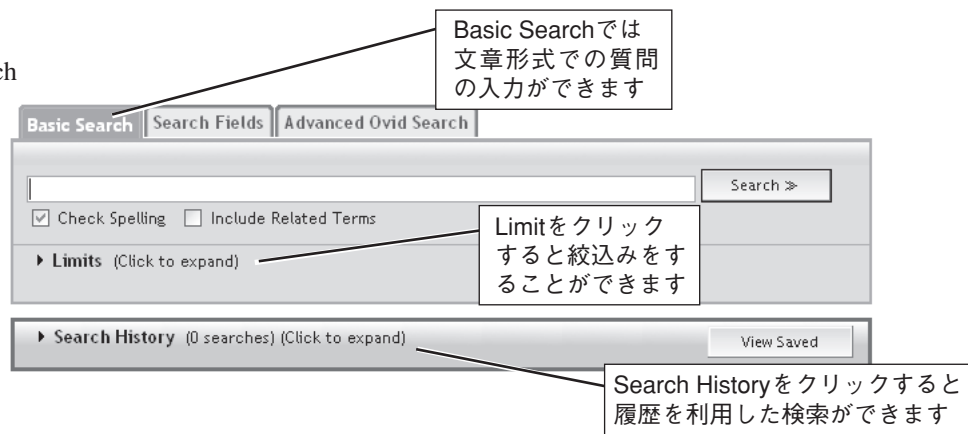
ch

Basic Searchでは文章形式での質問の入力ができます

Basic Search | Search Fields | Advanced Ovid Search

Search ≫

☑ Check Spelling ☐ Include Related Terms

Limitをクリックすると絞込みをすることができます

▸ Limits (Click to expand)

▸ Search History (0 searches) (Click to expand)

View Saved

Search Historyをクリックすると履歴を利用した検索ができます